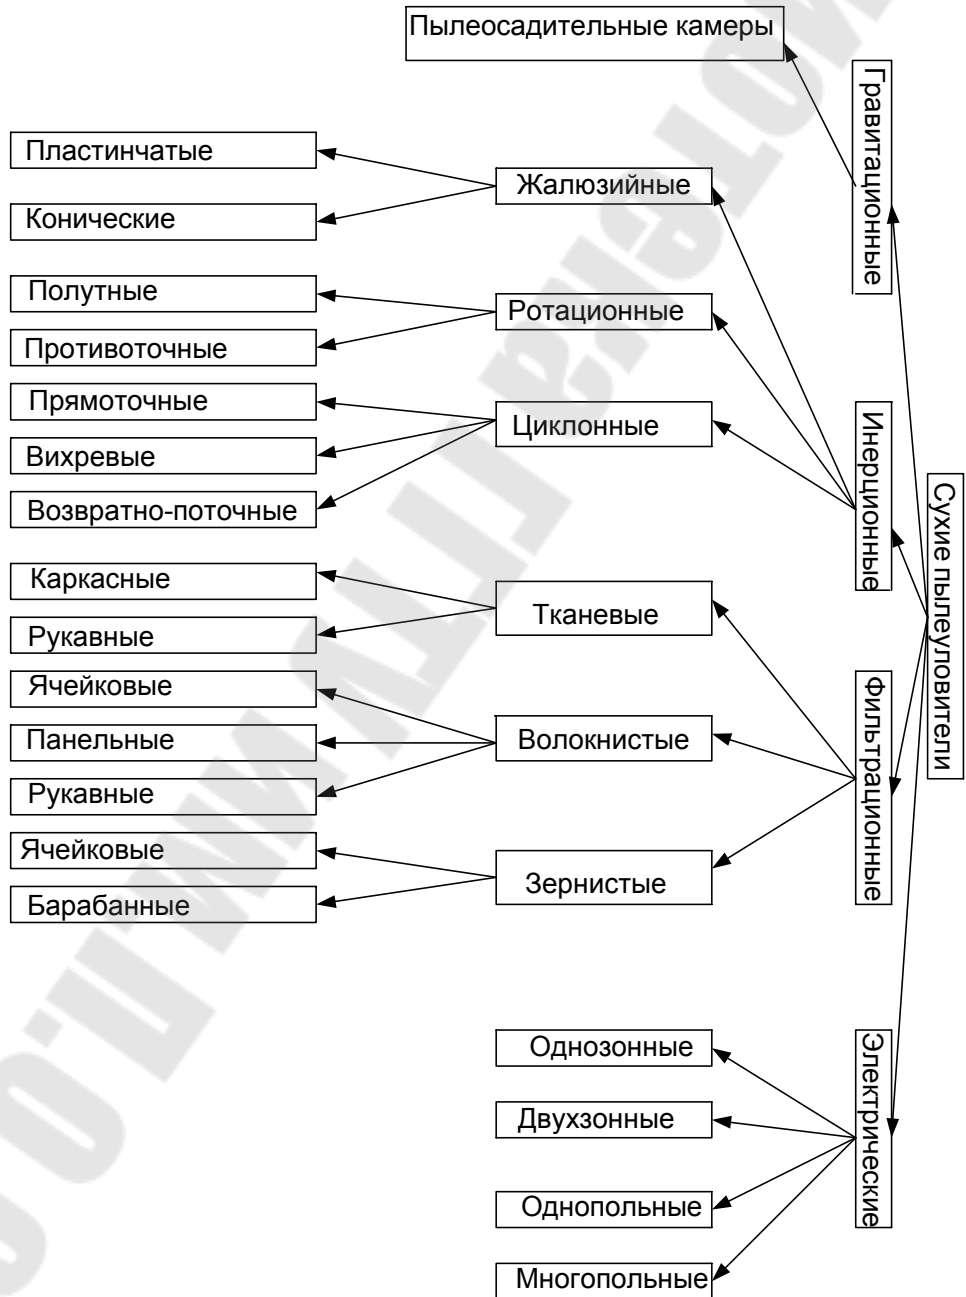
Пылеосадительные камеры

Гравитационные

Пластинчатые

Конические

Жалюзийные

Полутные

Противоточные

Ротационные

Прямоточные

Вихревые

Возвратно-поточные

Циклонные

Инерционные

Сухие пылеуловители

Каркасные

Рукавные

Тканевые

Ячейковые

Панельные

Рукавные

Волокнистые

Ячейковые

Барабанные

Зернистые

Фильтрационные

Однозонные

Двухзонные

Однопольные

Многопольные

Электрические